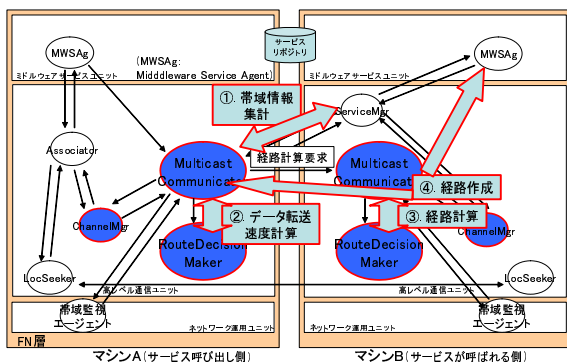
サービスリポジトリ

MWSAg

(MWSAg: Midddleware Service Agent)

ミドルウェアサービスユニット

Associator

Multicast Communicator

ChannelMgr

RouteDecision Maker

LocSeeker

帯域監視エージェント

高レベル通信ユニット

ネットワーク運用ユニット

FN層

マシンA(サービス呼び出し側)

①. 帯域情報集計

経路計算要求

② データ転送速度計算

MWSAg

ミドルウェアサービスユニット

ServiceMgr

Multicast Communicator

④. 経路作成

③ 経路計算

ChannelMgr

RouteDecision Maker

LocSeeker

高レベル通信ユニット

帯域監視エージェント

ネットワーク運用ユニット

マシンB(サービスが呼ばれる側)